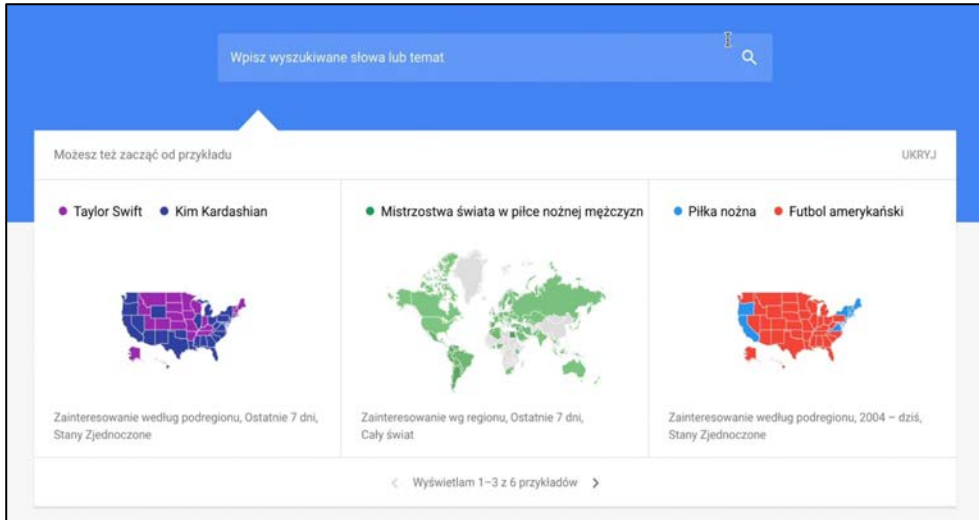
Wpisz wyszukiwane słowa lub temat

Możesz też zacząć od przykładu

UKRYJ

Taylor Swift Kim Kardashian

Zainteresowanie według podregionu, Ostatnie 7 dni, Stany Zjednoczone

Mistrzostwa świata w piłce nożnej mężczyzn

Zainteresowanie wg regionu, Ostatnie 7 dni, Cały świat

Piłka nożna Futbol amerykański

Zainteresowanie według podregionu, 2004 – dziś, Stany Zjednoczone

Wyświetlam 1–3 z 6 przykładów